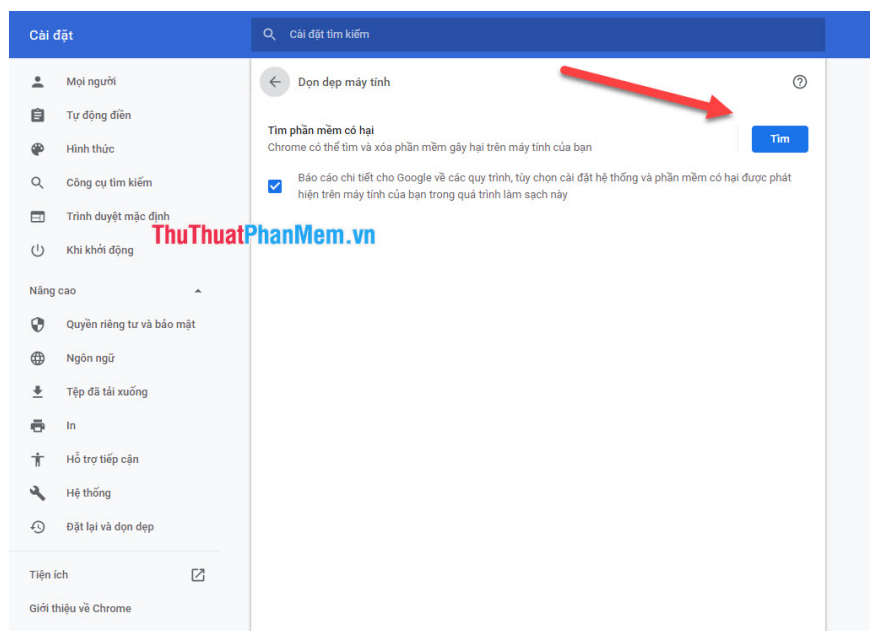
Cài đặt

Cài đặt tìm kiếm

Mọi người

Tự động điền

Hình thức

Công cụ tìm kiếm

Trình duyệt mặc định

Khi khởi động

Nâng cao

Quyền riêng tư và bảo mật

Ngôn ngữ

Tệp đã tải xuống

In

Hỗ trợ tiếp cận

Hệ thống

Đặt lại và dọn dẹp

Tiện ích

Giới thiệu về Chrome

ThuThuatPhanMem.vn

Dọn dẹp máy tính

Tìm phần mềm có hại

Chrome có thể tìm và xóa phần mềm gây hại trên máy tính của bạn

Tìm

Báo cáo chi tiết cho Google về các quy trình, tùy chọn cài đặt hệ thống và phần mềm có hại được phát hiện trên máy tính của bạn trong quá trình làm sạch này